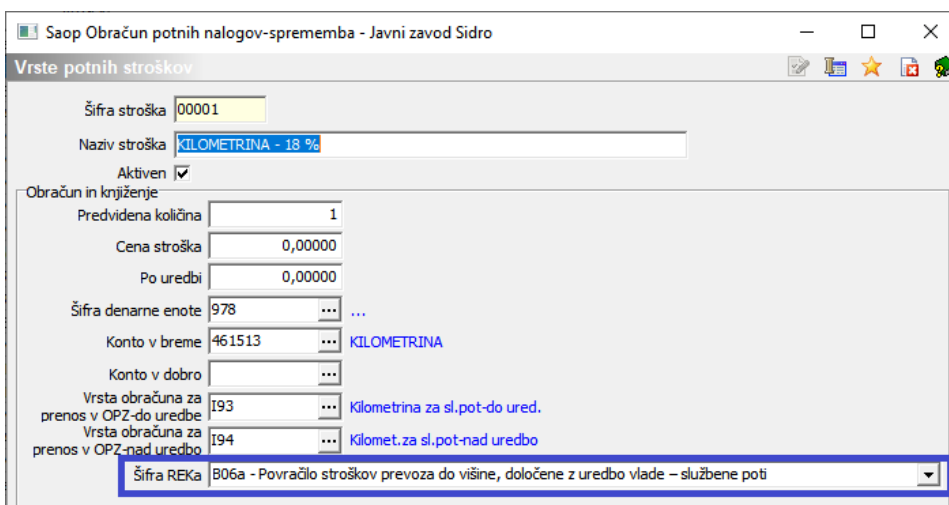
Saop Obračun potnih nalogov-sprememba - Javni zavod Sidro

Vrste potnih stroškov

Šifra stroška 00001

Naziv stroška KILOMETRINA - 18 %

Aktiven

Obračun in knjiženje

Predvidena količina 1

Cena stroška 0,00000

Po uredbi 0,00000

Šifra denarne enote 978 ...

Konto v breme 461513 KILOMETRINA

Konto v dobro

Vrsta obračuna za prenos v OPZ-do uredbe I93 Kilometrina za sl.pot-do ured.

Vrsta obračuna za prenos v OPZ-nad uredbo I94 Kilomet.za sl.pot-nad uredbo

Šifra REKa B06a - Povračilo stroškov prevoza do višine, določene z uredbo vlade – službene poti